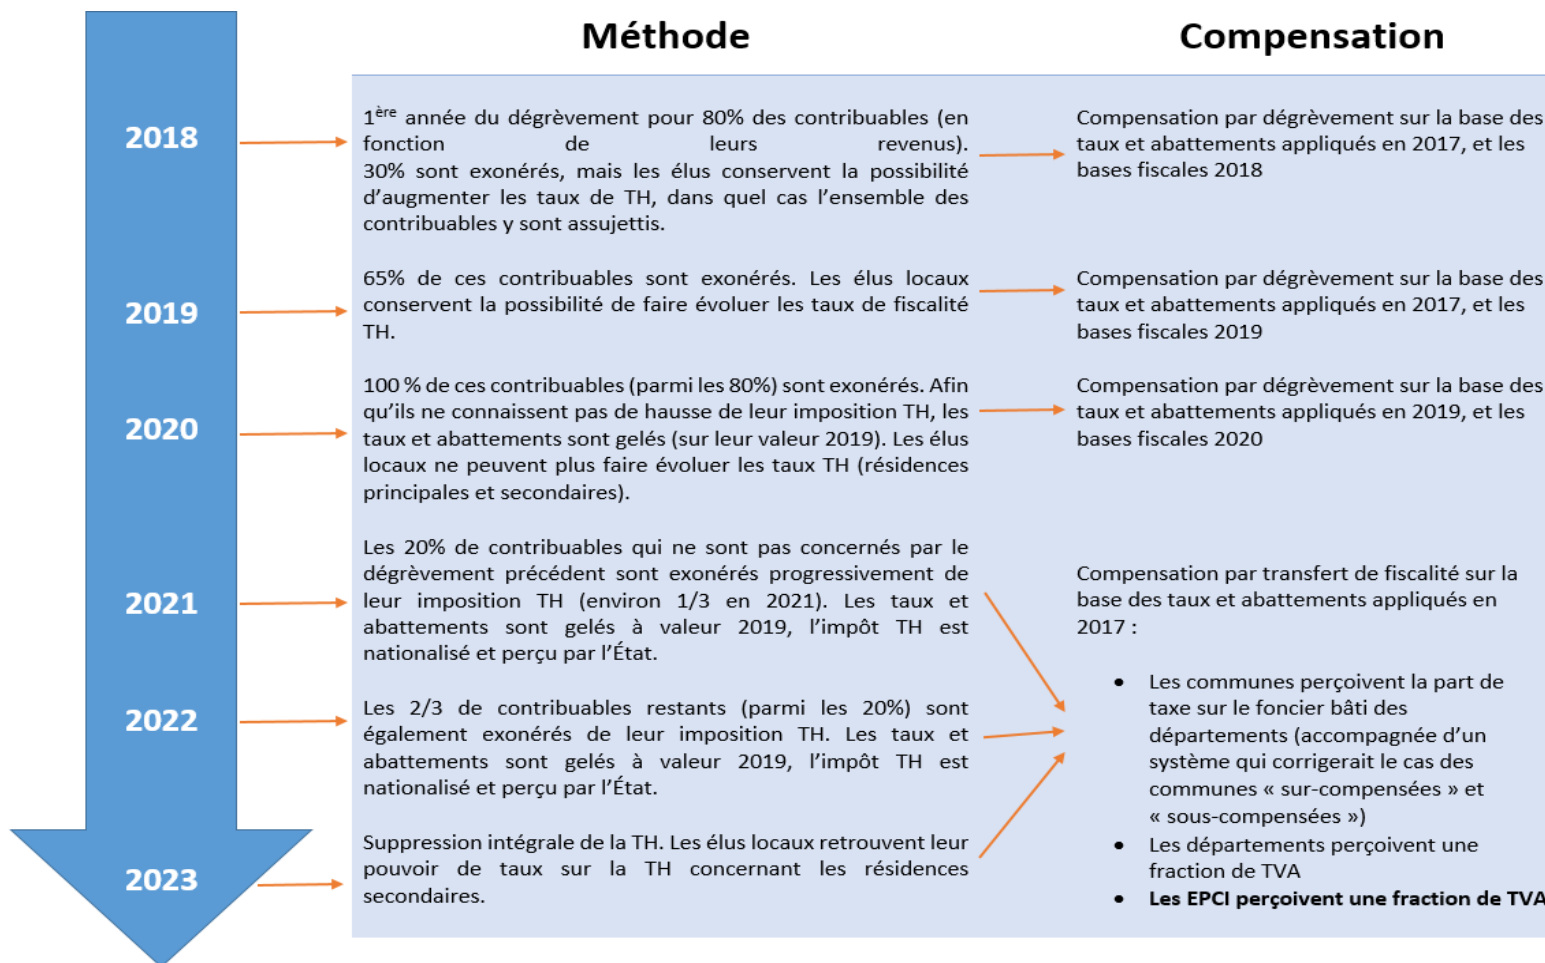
Méthode

Compensation

2018

$1^{ère}$ année du dégrèvement pour 80% des contribuables (en fonction de leurs revenus). 30% sont exonérés, mais les élus conservent la possibilité d'augmenter les taux de TH, dans quel cas l'ensemble des contribuables y sont assujettis.

Compensation par dégrèvement sur la base des taux et abattements appliqués en 2017, et les bases fiscales 2018

2019

65% de ces contribuables sont exonérés. Les élus locaux conservent la possibilité de faire évoluer les taux de fiscalité TH.

Compensation par dégrèvement sur la base des taux et abattements appliqués en 2017, et les bases fiscales 2019

2020

100 % de ces contribuables (parmi les 80%) sont exonérés. Afin qu'ils ne connaissent pas de hausse de leur imposition TH, les taux et abattements sont gelés (sur leur valeur 2019). Les élus locaux ne peuvent plus faire évoluer les taux TH (résidences principales et secondaires).

Compensation par dégrèvement sur la base des taux et abattements appliqués en 2019, et les bases fiscales 2020

2021

Les 20% de contribuables qui ne sont pas concernés par le dégrèvement précédent sont exonérés progressivement de leur imposition TH (environ 1/3 en 2021). Les taux et abattements sont gelés à valeur 2019, l'impôt TH est nationalisé et perçu par l'État.

2022

Les 2/3 de contribuables restants (parmi les 20%) sont également exonérés de leur imposition TH. Les taux et abattements sont gelés à valeur 2019, l'impôt TH est nationalisé et perçu par l'État.

2023

Suppression intégrale de la TH. Les élus locaux retrouvent leur pouvoir de taux sur la TH concernant les résidences secondaires.

Compensation par transfert de fiscalité sur la base des taux et abattements appliqués en 2017 :

• Les communes perçoivent la part de taxe sur le foncier bâti des départements (accompagnée d'un système qui corrigerait le cas des communes « sur-compensées » et « sous-compensées »)
• Les départements perçoivent une fraction de TVA
• **Les EPCI perçoivent une fraction de TVA**